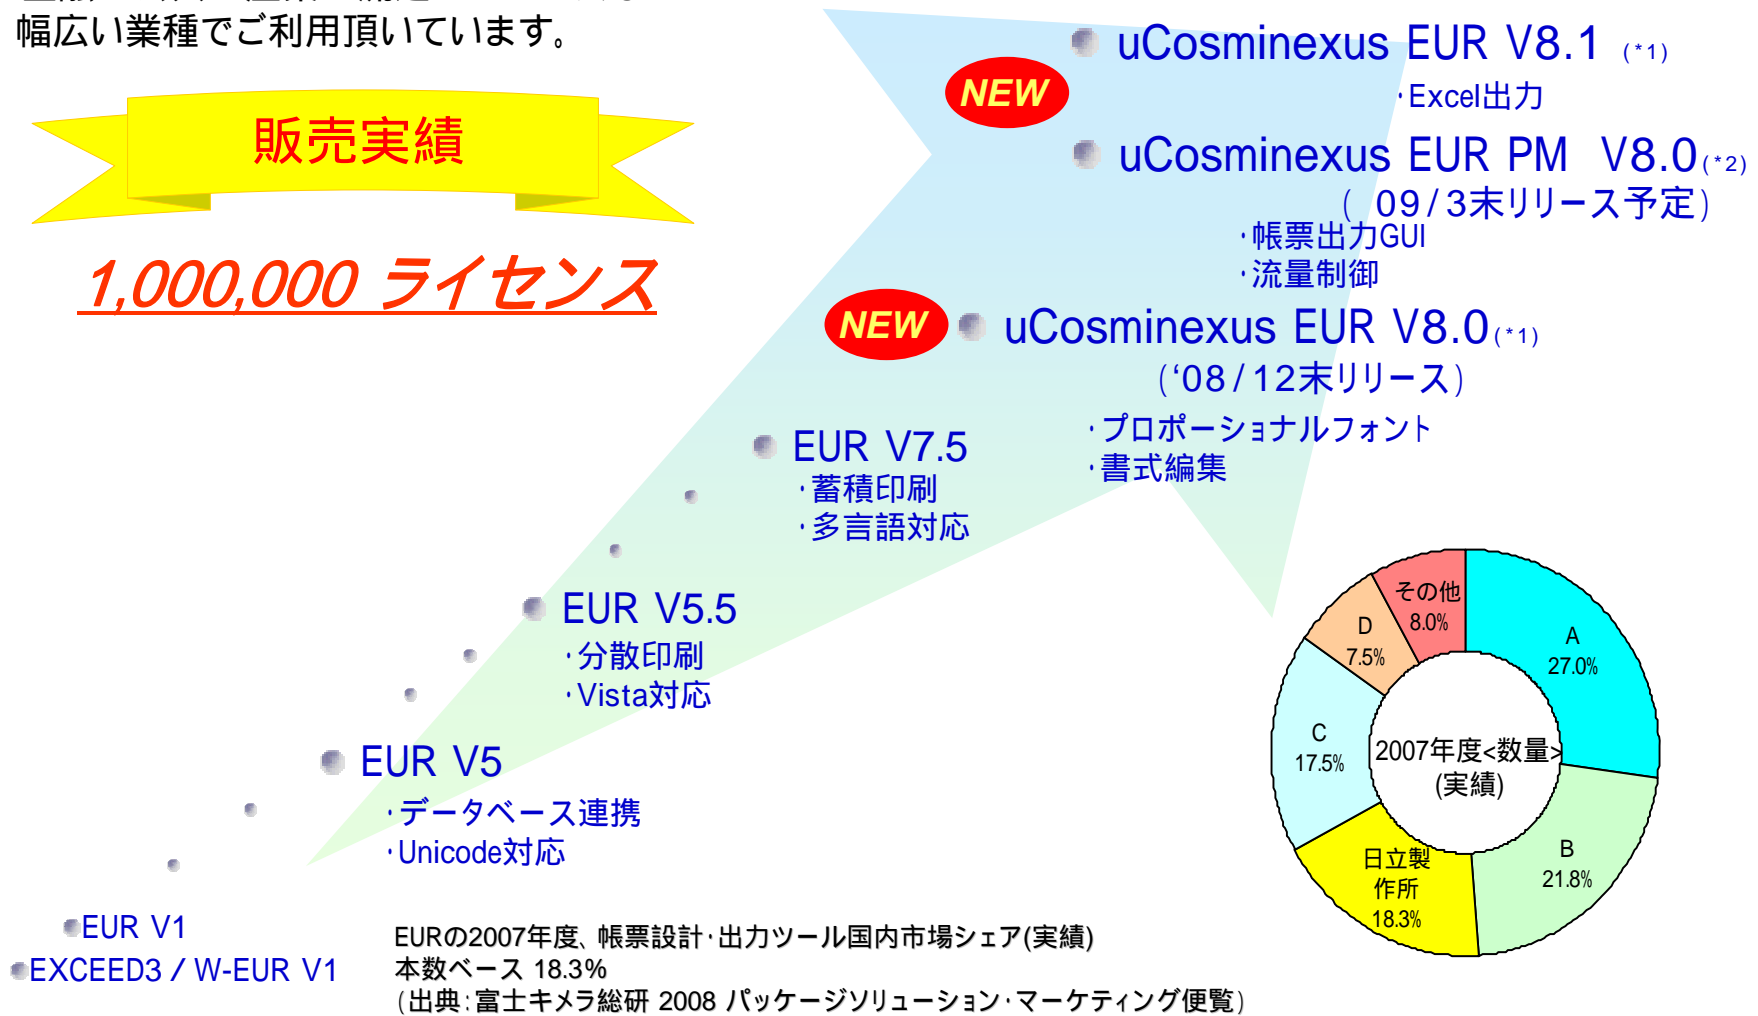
幅広い業種でご利用頂いています。

販売実績

1,000,000 ライセンス

NEW

uCosminexus EUR V8.1 (*1)

・Excel出力

uCosminexus EUR PM V8.0(*2)

( 09/3末リリース予定)

・帳票出力GUI

・流量制御

NEW

uCosminexus EUR V8.0(*1)

('08/12末リリース)

・プロポーショナルフォント

・書式編集

EUR V7.5

・蓄積印刷

・多言語対応

EUR V5.5

・分散印刷

・Vista対応

EUR V5

・データベース連携

・Unicode対応

EUR V1

EXCEED3 / W-EUR V1

EURの2007年度、帳票設計・出力ツール国内市場シェア(実績)
本数ベース 18.3%
(出典:富士キメラ総研 2008 パッケージソリューション・マーケティング便覧)

2007年度<数量>
(実績)

A
27.0%

B
21.8%

日立製作所
18.3%

C
17.5%

D
7.5%

その他
8.0%